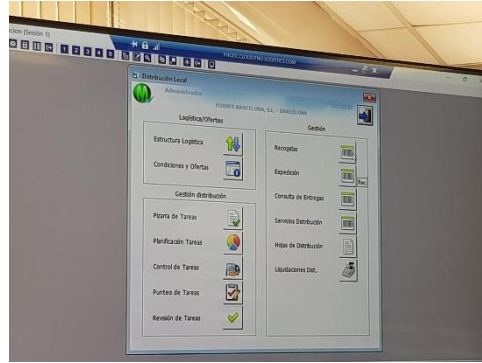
cios (Sesión 1)

1 2 3 4 5

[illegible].LOGISTICS.COM

Distribución Local

Administrador

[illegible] BARCELONA, S.L. - BARCELONA

Logística/Ofertas

Estructura Logística

Condiciones y Ofertas

Gestión distribución

Pizarra de Tareas

Planificación Tareas

Control de Tareas

Punteo de Tareas

Revisión de Tareas

Gestión

Recogidas

Expedición

Consulta de Entregas

Servicios Distribución

Hojas de Distribución

Liquidaciones Dist.